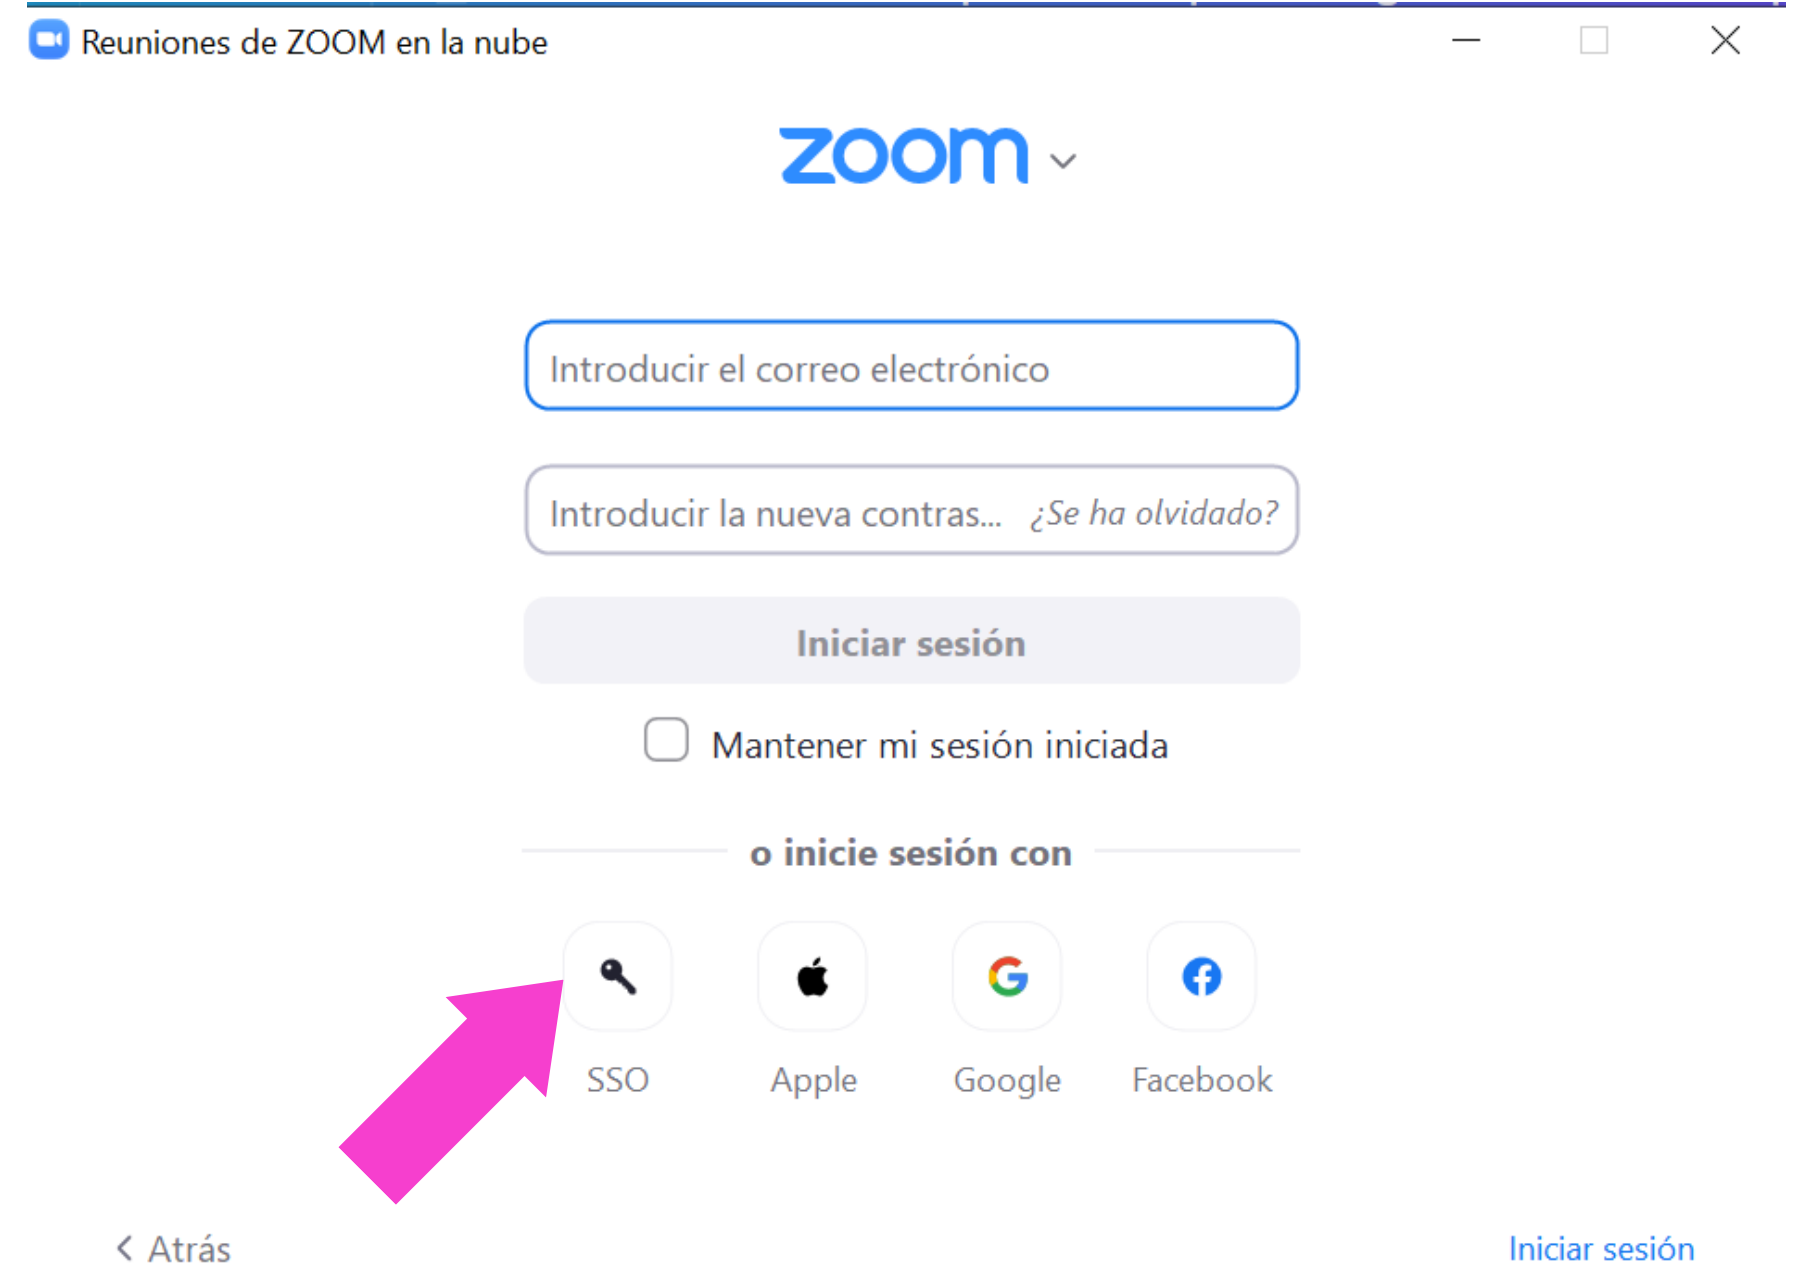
Reuniones de ZOOM en la nube

zoom

Introducir el correo electrónico

Introducir la nueva contras... ¿Se ha olvidado?

Iniciar sesión

Mantener mi sesión iniciada

o inicie sesión con

SSO Apple Google Facebook

< Atrás

Iniciar sesión